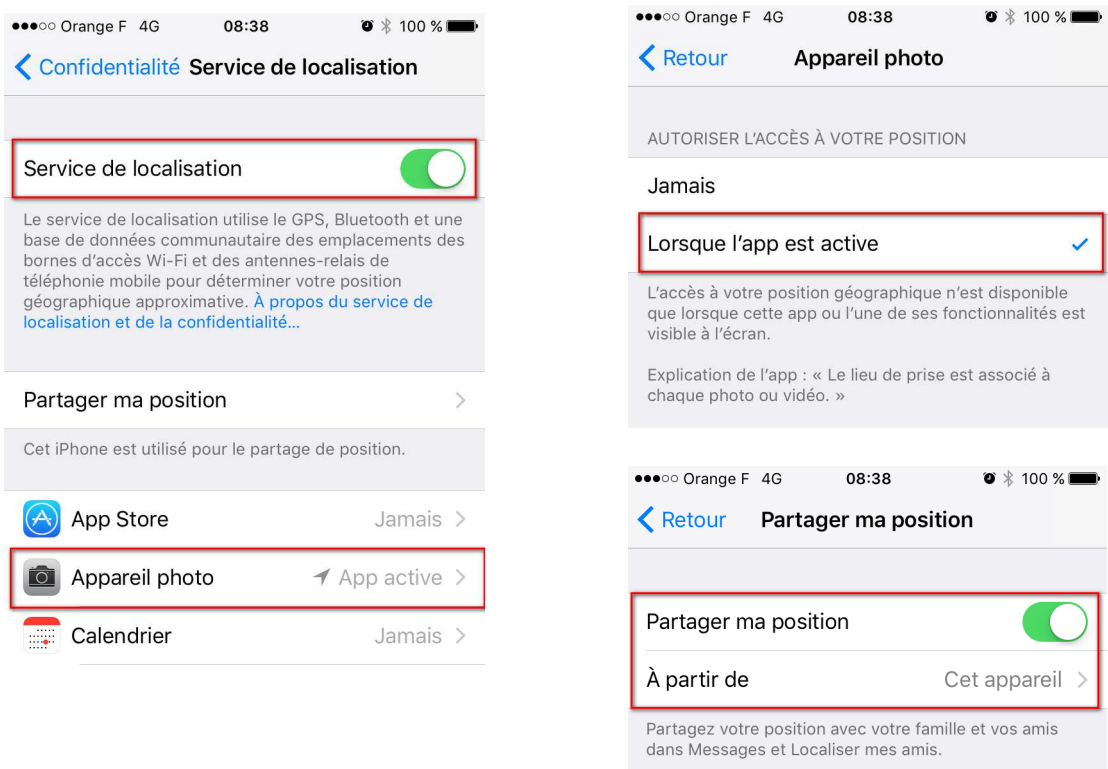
●●●○○ Orange F 4G 08:38 100 %

Confidentialité Service de localisation

Service de localisation

Le service de localisation utilise le GPS, Bluetooth et une base de données communautaire des emplacements des bornes d'accès Wi-Fi et des antennes-relais de téléphonie mobile pour déterminer votre position géographique approximative. À propos du service de localisation et de la confidentialité...

Partager ma position

Cet iPhone est utilisé pour le partage de position.

App Store Jamais

Appareil photo App active

Calendrier Jamais

●●●○○ Orange F 4G 08:38 100 %

Retour Appareil photo

AUTORISER L'ACCÈS À VOTRE POSITION

Jamais

Lorsque l'app est active

L'accès à votre position géographique n'est disponible que lorsque cette app ou l'une de ses fonctionnalités est visible à l'écran.

Explication de l'app : « Le lieu de prise est associé à chaque photo ou vidéo. »

●●●○○ Orange F 4G 08:38 100 %

Retour Partager ma position

Partager ma position

À partir de Cet appareil

Partagez votre position avec votre famille et vos amis dans Messages et Localiser mes amis.